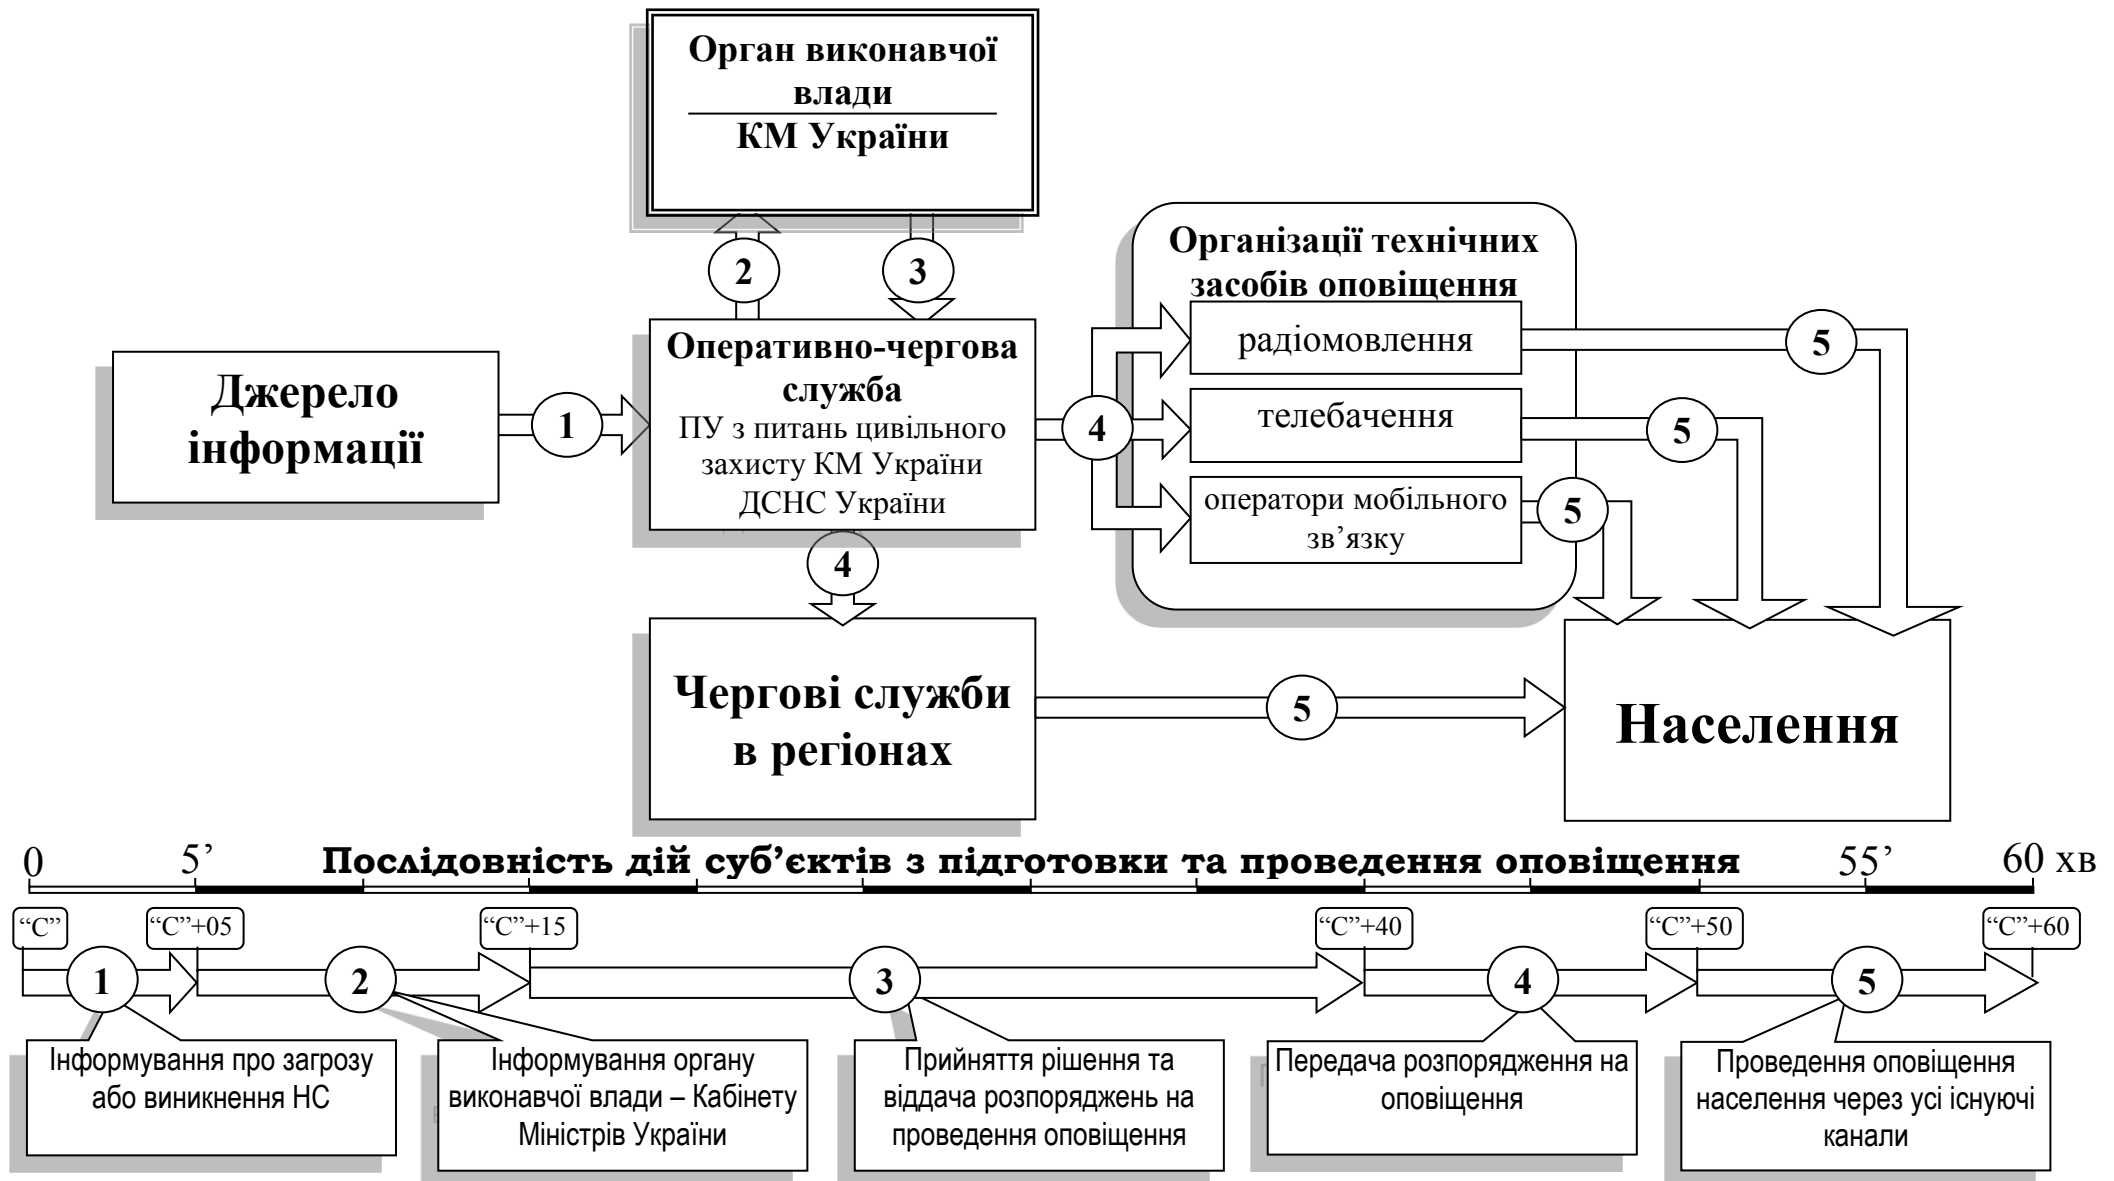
Орган виконавчої влади

КМ України

2

3

Організації технічних засобів оповіщення

Джерело інформації

1

Оперативно-чергова служба
ПУ з питань цивільного захисту КМ України
ДСНС України

4

радіомовлення

5

телебачення

5

оператори мобільного зв'язку

5

4

Чергові служби в регіонах

5

Населення

0 5' Послідовність дій суб'єктів з підготовки та проведення оповіщення 55' 60 хв

"С"

"С"+05

"С"+15

"С"+40

"С"+50

"С"+60

1

2

3

4

5

Інформування про загрозу або виникнення НС

Інформування органу виконавчої влади – Кабінету Міністрів України

Прийняття рішення та віддача розпоряджень на проведення оповіщення

Передача розпорядження на оповіщення

Проведення оповіщення населення через усі існуючі канали